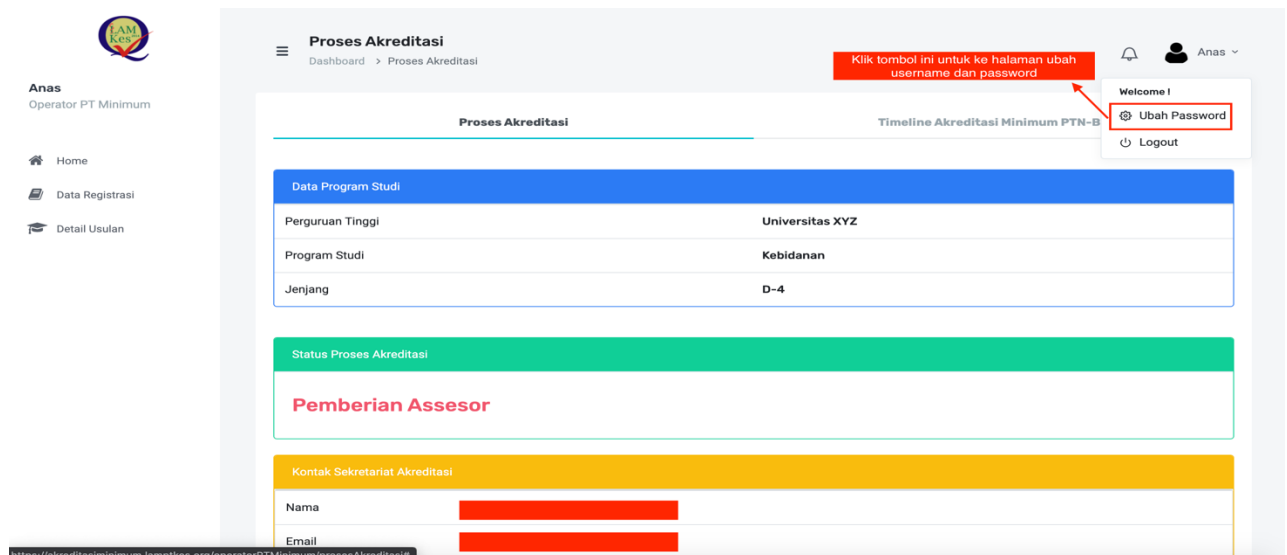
LAM Kes

Anas
Operator PT Minimum

Home
Data Registrasi
Detail Usulan

Proses Akreditasi
Dashboard > Proses Akreditasi

Klik tombol ini untuk ke halaman ubah username dan password

Anas

Welcome !
Ubah Password
Logout

Proses Akreditasi
Timeline Akreditasi Minimum PTN-B

Data Program Studi

| | |
|---|---|
| Perguruan Tinggi | Universitas XYZ |
| Program Studi | Kebidanan |
| Jenjang | D-4 |

Status Proses Akreditasi

Pemberian Assesor

Kontak Sekretariat Akreditasi

Nama
Email

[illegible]